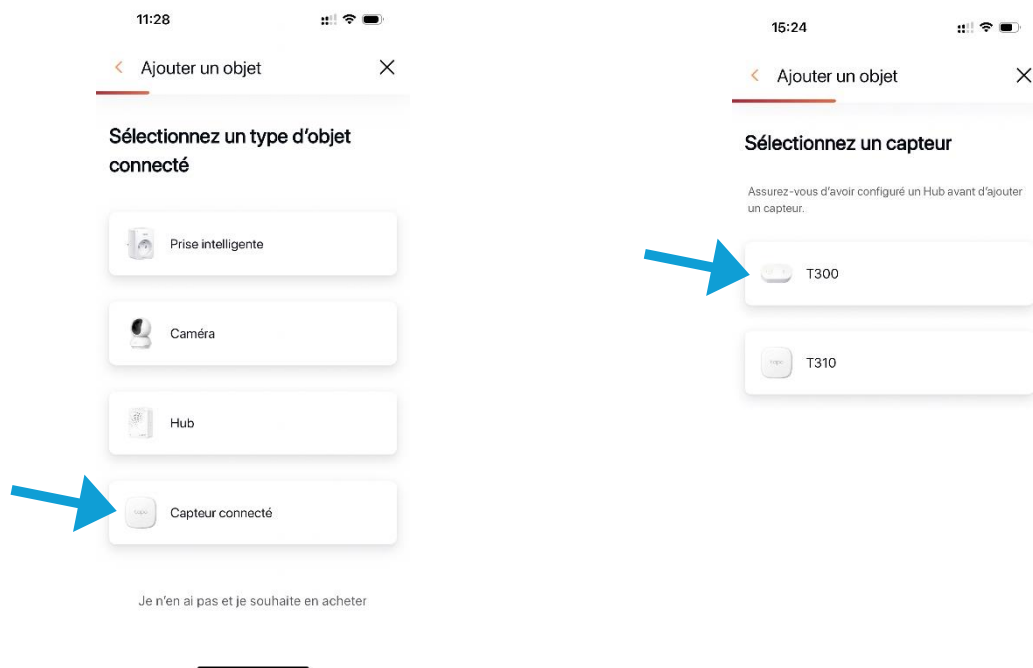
11:28

Ajouter un objet

Sélectionnez un type d'objet connecté

Prise intelligente

Caméra

Hub

Capteur connecté

Je n'en ai pas et je souhaite en acheter

15:24

Ajouter un objet

Sélectionnez un capteur

Assurez-vous d'avoir configuré un Hub avant d'ajouter un capteur.

T300

T310